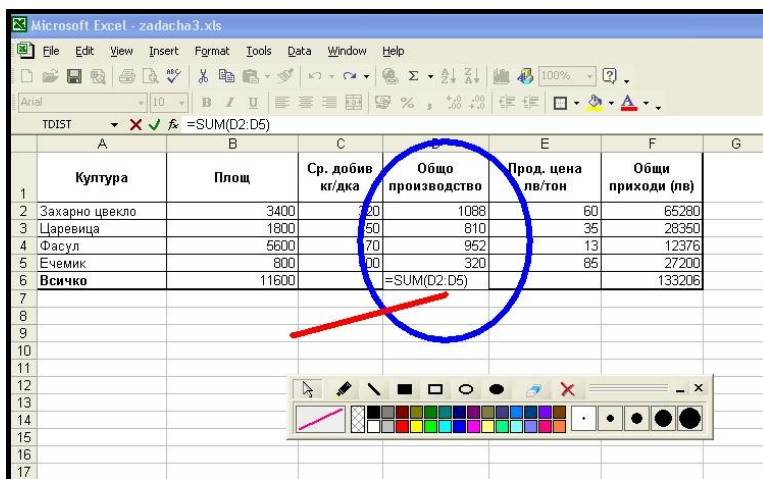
Microsoft Excel - zadacha3.xls

File Edit View Insert Format Tools Data Window Help

Arial 10 B I U % , 100%

TDIST =SUM(D2:D5)

| | A | B | C | D | E | F | G |
|---|---|---|---|---|---|---|---|
| 1 | Културa | Площ | Ср. добив кг/дка | Общо производство | Прод. цена лв/тон | Общи приходи (лв) | |
| 2 | Захарно цвекло | 3400 | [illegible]20 | 1088 | 60 | 65280 | |
| 3 | Царевица | 1800 | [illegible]50 | 810 | 35 | 28350 | |
| 4 | Фасул | 5600 | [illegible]70 | 952 | 13 | 12376 | |
| 5 | Ечемик | 800 | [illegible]00 | 320 | 85 | 27200 | |
| 6 | Всичко | 11600 | | =SUM(D2:D5) | | 133206 | |
| 7 | | | | | | | |
| 8 | | | | | | | |
| 9 | | | | | | | |
| 10 | | | | | | | |
| 11 | | | | | | | |
| 12 | | | | | | | |
| 13 | | | | | | | |
| 14 | | | | | | | |
| 15 | | | | | | | |
| 16 | | | | | | | |
| 17 | | | | | | | |